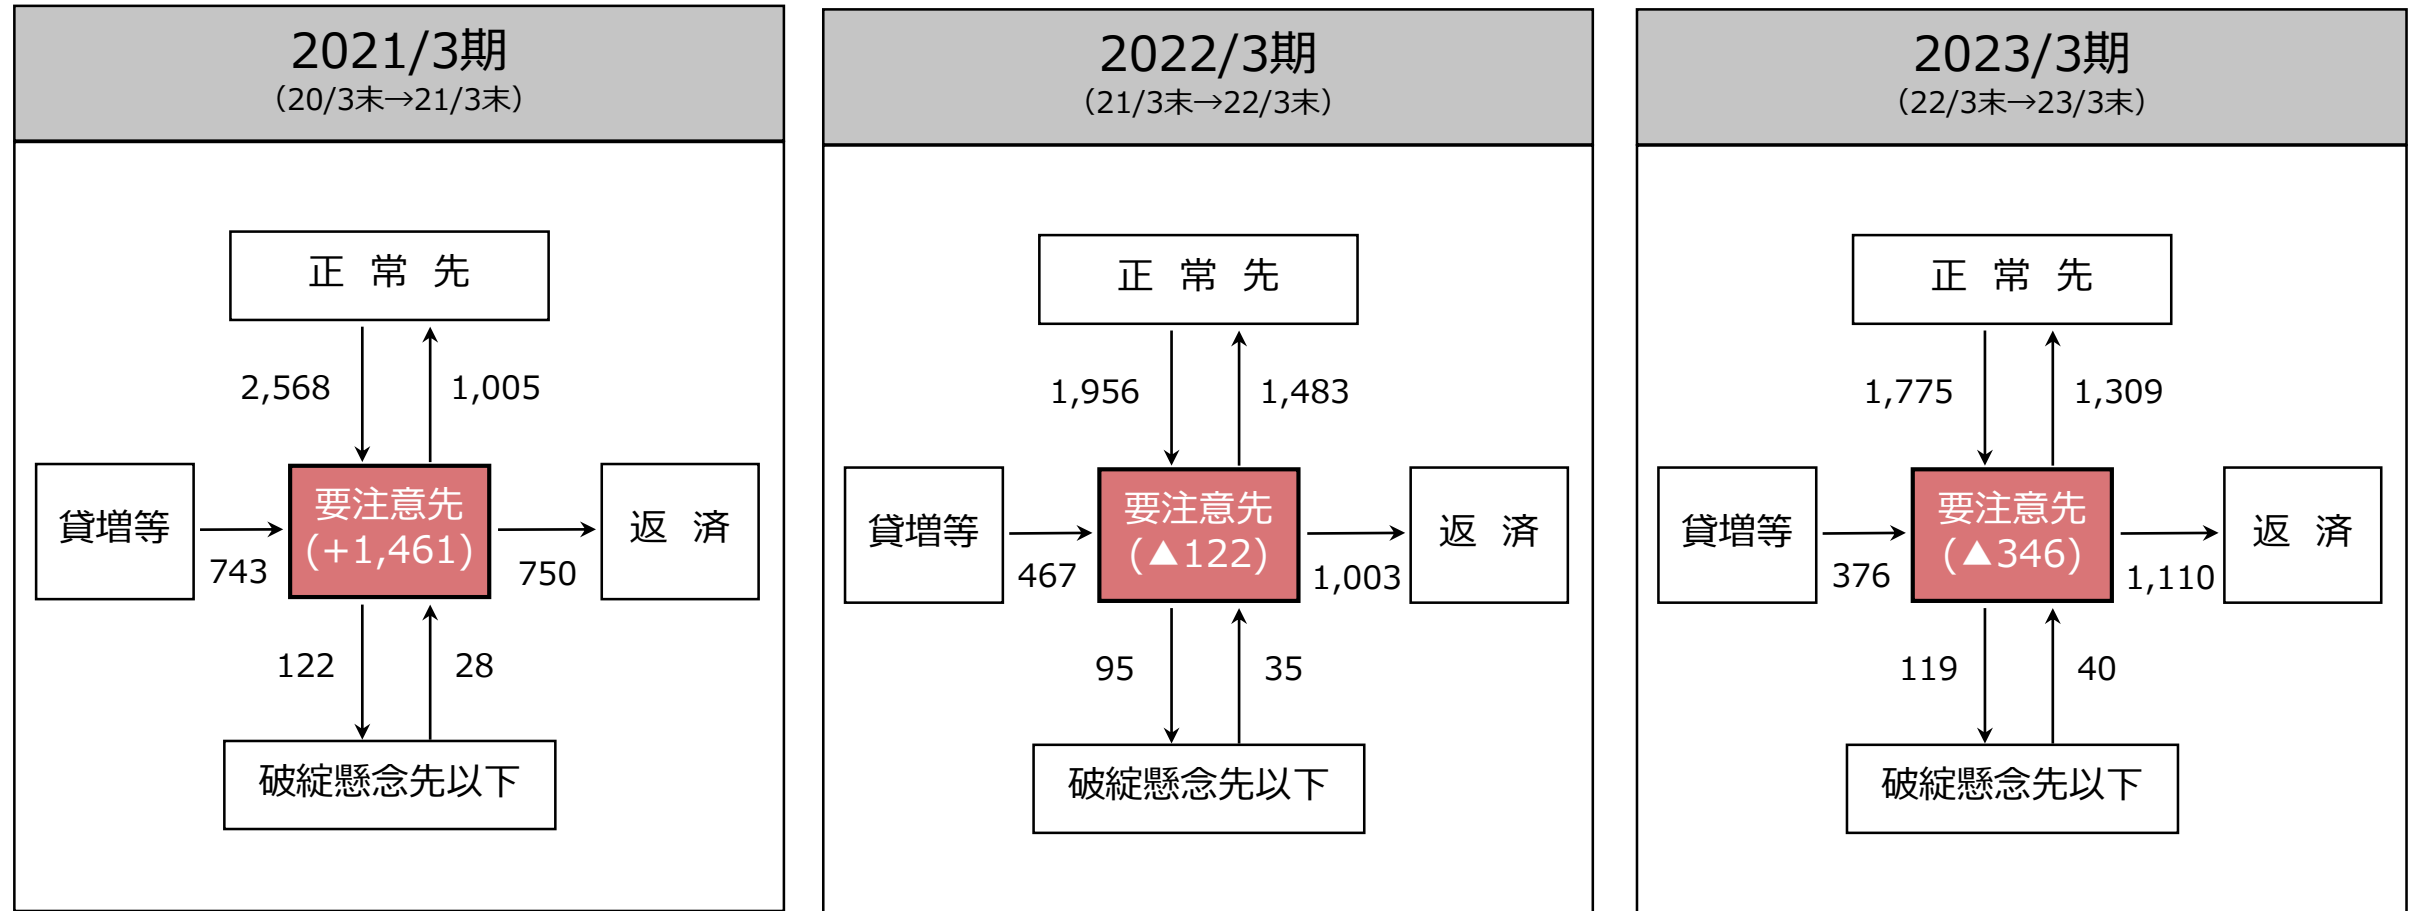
2021/3期
(20/3末→21/3末)

正 常 先

2,568

1,005

貸増等

743

要注意先
(+1,461)

750

返 済

122

28

破綻懸念先以下

2022/3期
(21/3末→22/3末)

正 常 先

1,956

1,483

貸増等

467

要注意先
(▲122)

1,003

返 済

95

35

破綻懸念先以下

2023/3期
(22/3末→23/3末)

正 常 先

1,775

1,309

貸増等

376

要注意先
(▲346)

1,110

返 済

119

40

破綻懸念先以下